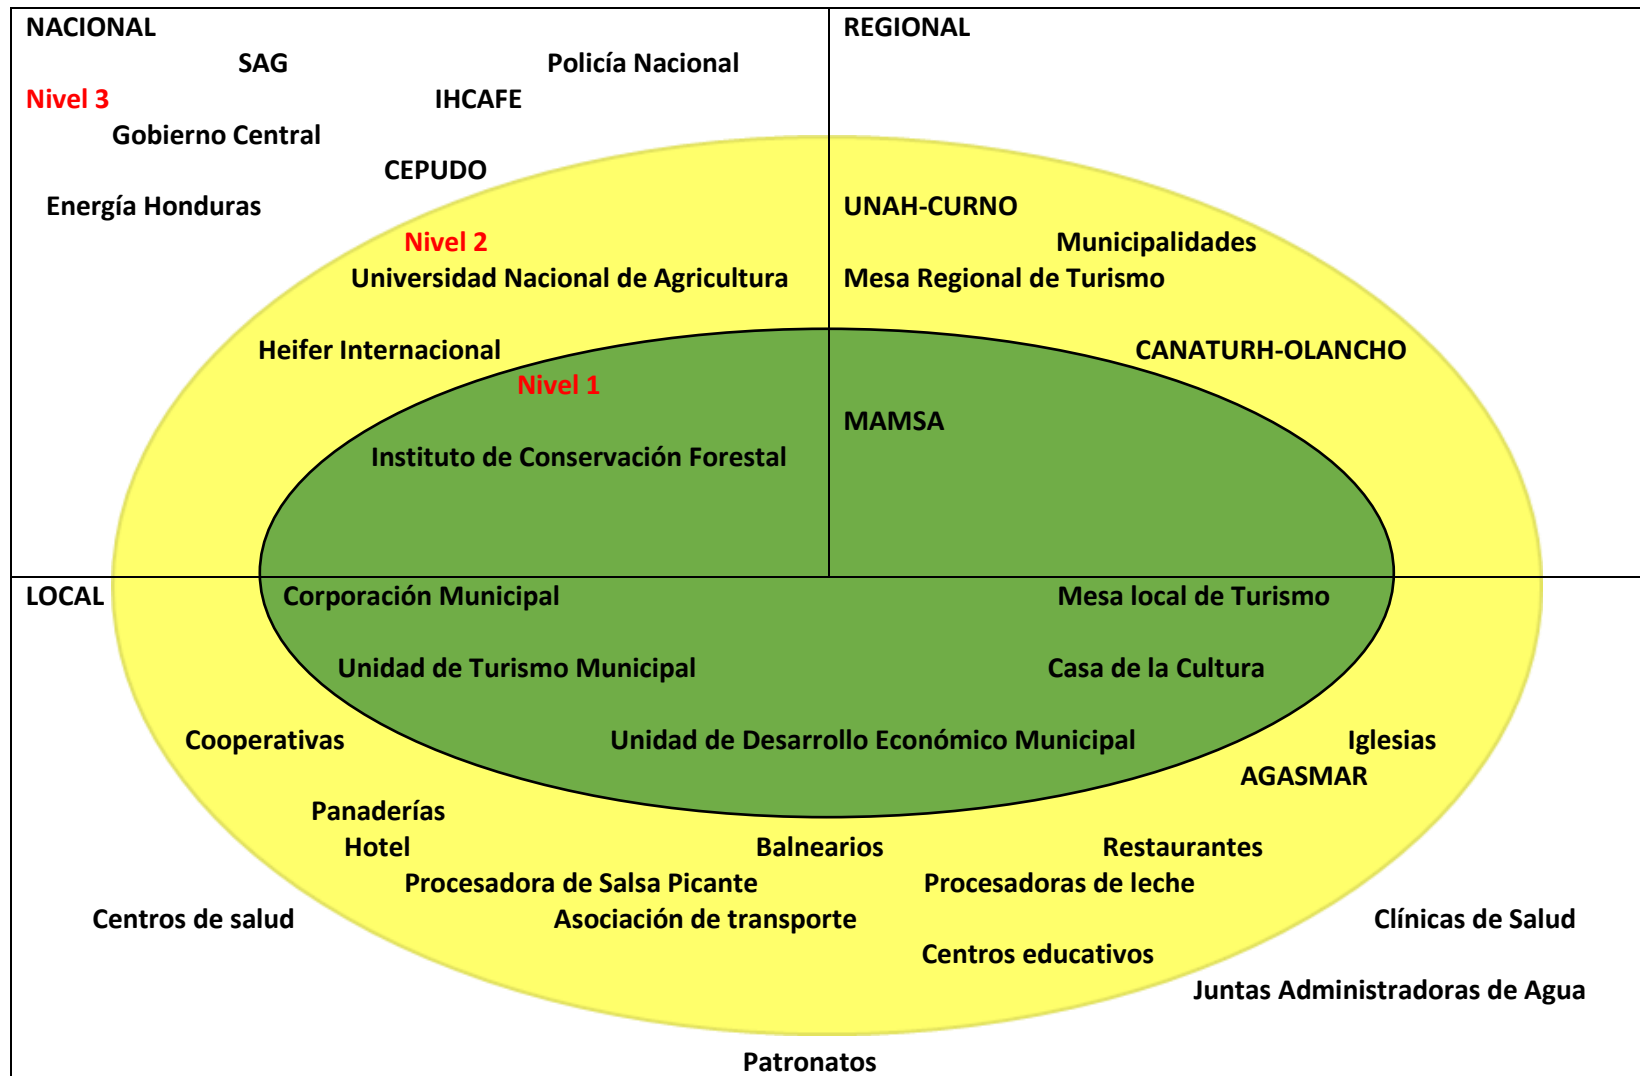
NACIONAL

SAG

Policía Nacional

Nivel 3

IHCAFE

Gobierno Central

CEPUDO

Energía Honduras

Nivel 2

Universidad Nacional de Agricultura

Heifer Internacional

Nivel 1

Instituto de Conservación Forestal

REGIONAL

UNAH-CURNO

Municipalidades

Mesa Regional de Turismo

CANATURH-OLANCHO

MAMSA

LOCAL

Corporación Municipal

Mesa local de Turismo

Unidad de Turismo Municipal

Casa de la Cultura

Cooperativas

Unidad de Desarrollo Económico Municipal

Iglesias

AGASMAR

Panaderías

Hotel

Balnearios

Restaurantes

Procesadora de Salsa Picante

Procesadoras de leche

Centros de salud

Asociación de transporte

Clínicas de Salud

Centros educativos

Juntas Administradoras de Agua

Patronatos